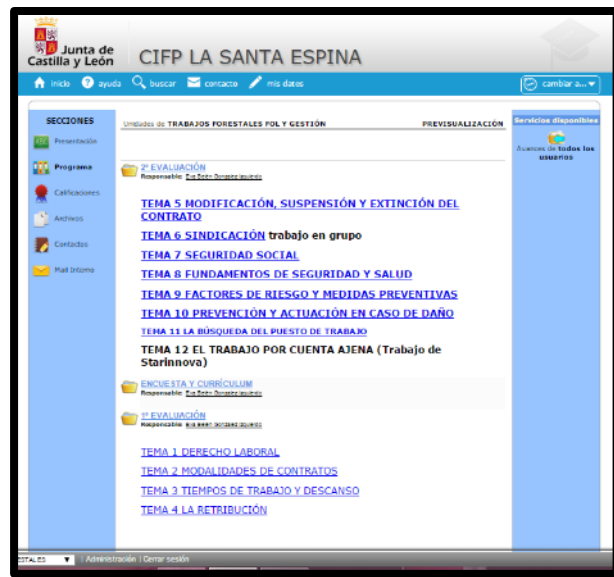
Junta de Castilla y León

CIFP LA SANTA ESPINA

inicio ayuda buscar contacto mis datos

cambiar a...

SECCIONES

Presentación

Programa

Calificaciones

Archivos

Contactos

Mail interno

Unidades de TRABAJOS FORESTALES POL Y GESTIÓN

PREVISUALIZACIÓN

Servicios disponibles

Avances de todos los usuarios

2ª EVALUACIÓN
Responsable: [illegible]

TEMA 5 MODIFICACIÓN, SUSPENSIÓN Y EXTINCIÓN DEL CONTRATO

TEMA 6 SINDICACIÓN trabajo en grupo

TEMA 7 SEGURIDAD SOCIAL

TEMA 8 FUNDAMENTOS DE SEGURIDAD Y SALUD

TEMA 9 FACTORES DE RIESGO Y MEDIDAS PREVENTIVAS

TEMA 10 PREVENCIÓN Y ACTUACIÓN EN CASO DE DAÑO

TEMA 11 LA BÚSQUEDA DEL PUESTO DE TRABAJO

TEMA 12 EL TRABAJO POR CUENTA AJENA (Trabajo de Starinnova)

ENCUESTA Y CURRÍCULUM
Responsable: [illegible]

1ª EVALUACIÓN
Responsable: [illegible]

TEMA 1 DERECHO LABORAL

TEMA 2 MODALIDADES DE CONTRATOS

TEMA 3 TIEMPOS DE TRABAJO Y DESCANSO

TEMA 4 LA RETRIBUCIÓN

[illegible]ESTALES | Administración | Cerrar sesión